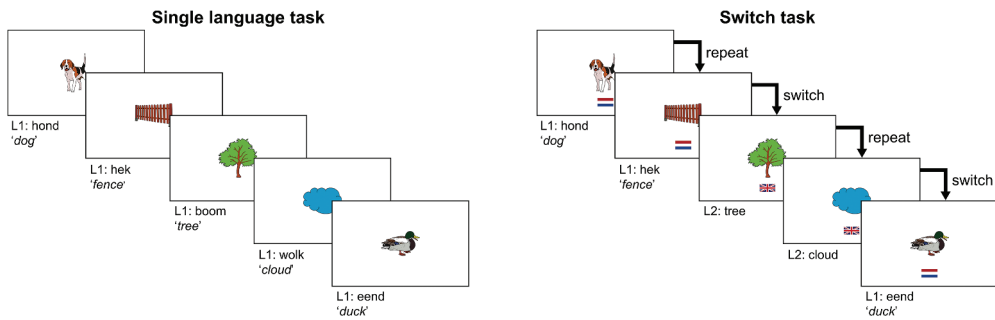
Single language task

L1: hond
'dog'

L1: hek
'fence'

L1: boom
'tree'

L1: wolk
'cloud'

L1: eend
'duck'

Switch task

repeat

switch

repeat

switch

L1: hond
'dog'

L1: hek
'fence'

L2: tree

L2: cloud

L1: eend
'duck'